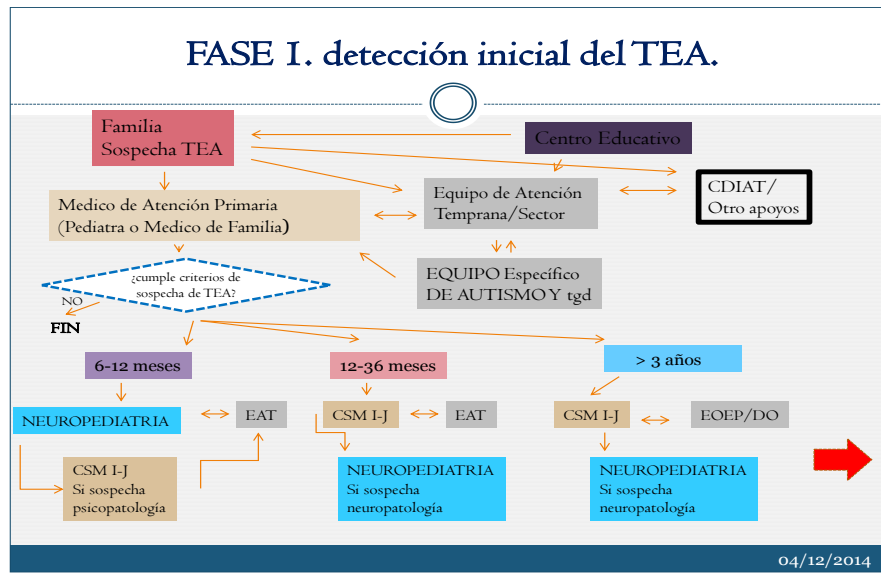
FASE I. detección inicial del TEA.

Familia
Sospecha TEA

Centro Educativo

Medico de Atención Primaria
(Pediatra o Medico de Familia)

Equipo de Atención
Temprana/Sector

CDIAT/
Otro apoyos

¿cumple criterios de sospecha de TEA?

NO

FIN

EQUIPO Específico
DE AUTISMO Y tgd

6-12 meses

12-36 meses

> 3 años

NEUROPEDIATRIA

EAT

CSM I-J

EAT

CSM I-J

EOEP/DO

CSM I-J
Si sospecha
psicopatología

NEUROPEDIATRIA
Si sospecha
neuropatología

NEUROPEDIATRIA
Si sospecha
neuropatología

04/12/2014